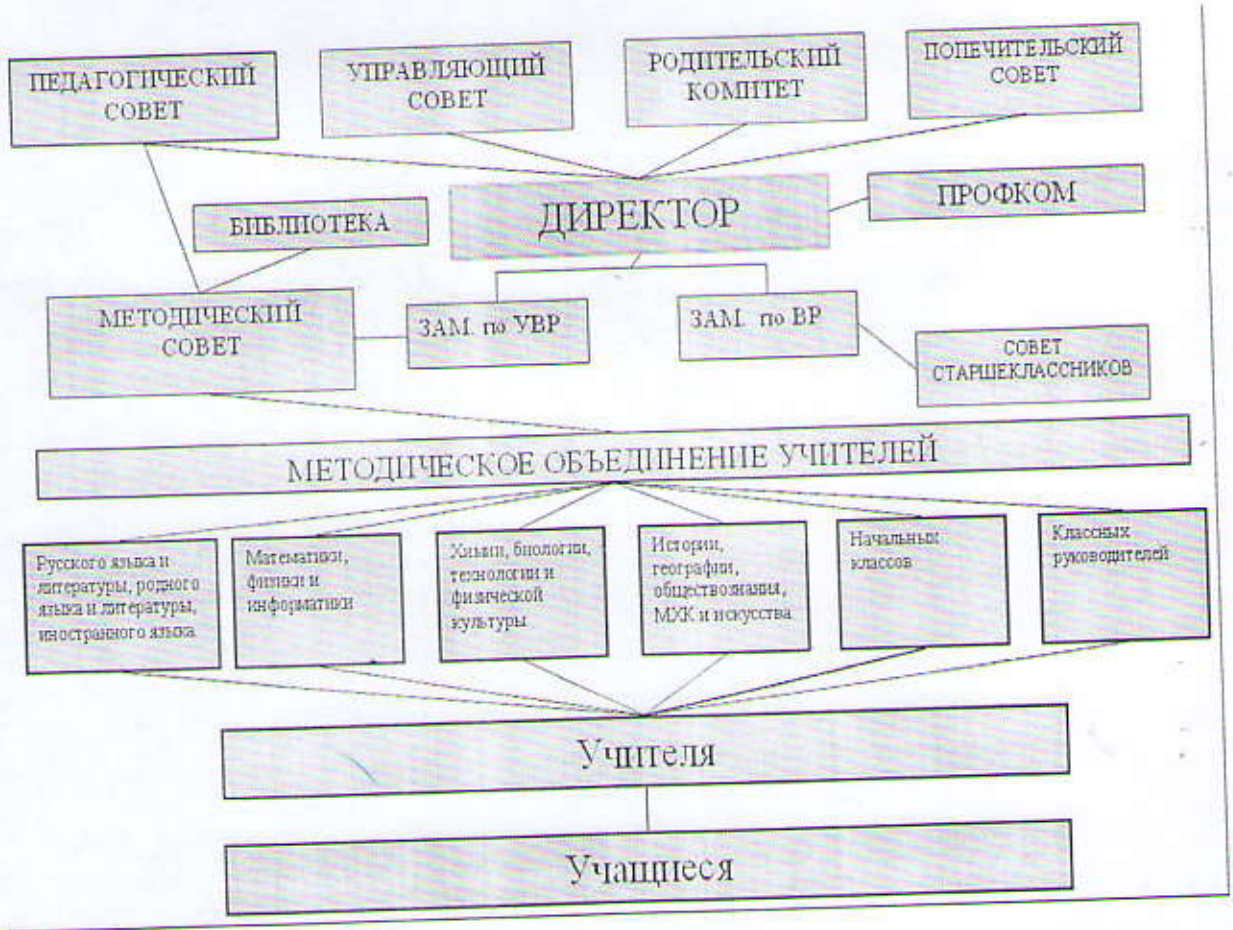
ПЕДАГОГИЧЕСКИЙ СОВЕТ

УПРАВЛЯЮЩИЙ СОВЕТ

РОДИТЕЛЬСКИЙ КОМИТЕТ

ПОПЕЧИТЕЛЬСКИЙ СОВЕТ

ДИРЕКТОР

ПРОФКОМ

БИБЛИОТЕКА

МЕТОДИЧЕСКИЙ СОВЕТ

ЗАМ. по УВР

ЗАМ. по ВР

СОВЕТ СТАРШЕКЛАССНИКОВ

МЕТОДИЧЕСКОЕ ОБЪЕДИНЕНИЕ УЧИТЕЛЕЙ

Русского языка и литературы, родного языка и литературы, иностранного языка

Математики, физики и информатики

Химии, биологии, технологии и физической культуры

Истории, географии, обществознания, МХК и искусства

Начальных классов

Классных руководителей

Учителя

Учащиеся